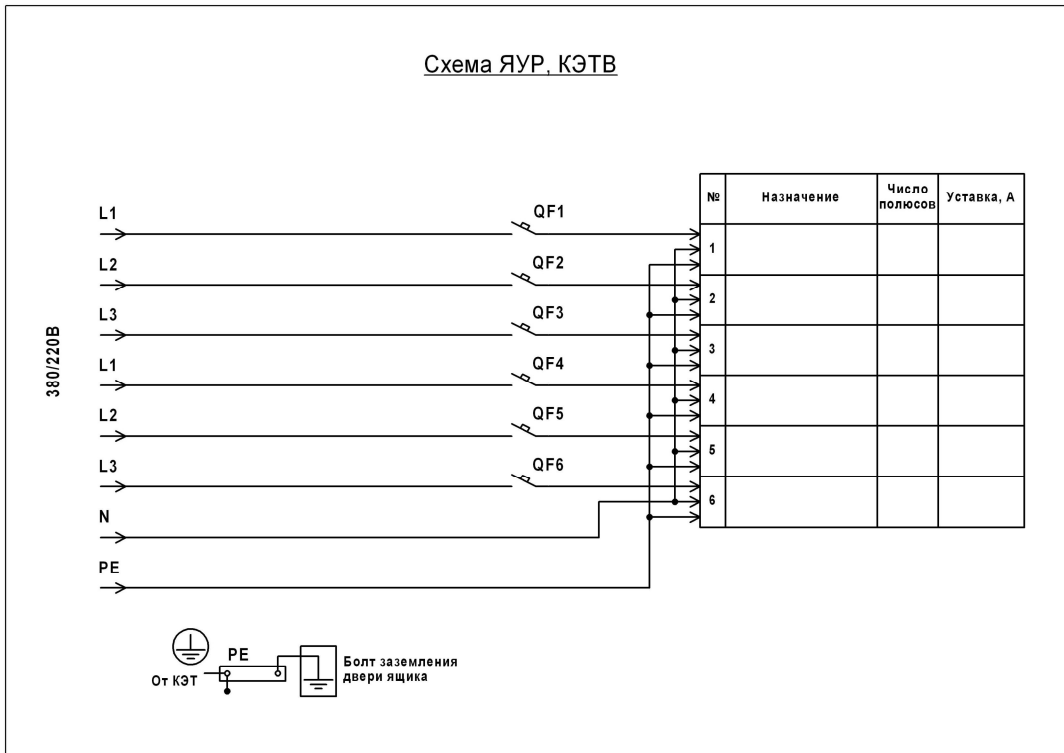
Схема ЯУР, КЭТВ

380/220В

L1
L2
L3
L1
L2
L3
N
PE

QF1
QF2
QF3
QF4
QF5
QF6

| № | Назначение | Число полюсов | Уставка, А |
|---|---|---|---|
| 1 | | | |
| 2 | | | |
| 3 | | | |
| 4 | | | |
| 5 | | | |
| 6 | | | |

От КЭТ
PE
Болт заземления двери ящика